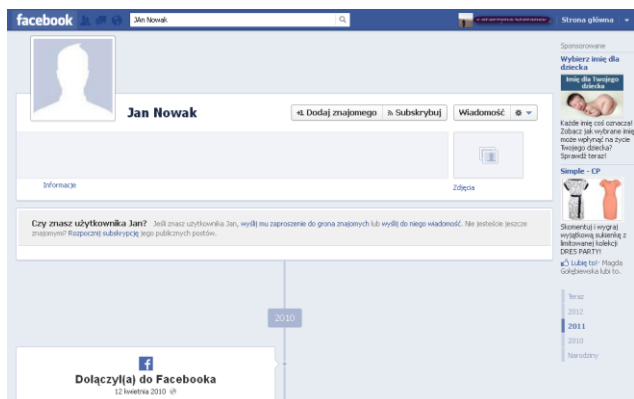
facebook

JAn Nowak

Strona główna

Jan Nowak

Dodaj znajomego

Subskrybuj

Wiadomość

Informacje

Zdjęcia

Czy znasz użytkownika Jan? Jeśli znasz użytkownika Jan, wyślij mu zaproszenie do grona znajomych lub wyślij do niego wiadomość. Nie jesteście jeszcze znajomymi? Rozpocznij subskrypcję jego publicznych postów.

2010

Dołączył(a) do Facebooka
12 kwietnia 2010

Sponsorowane

Wybierz imię dla dziecka

Imię dla Twojego dziecka

Każde imię coś oznacza! Zobacz jak wybrane imię może wpłynąć na życie Twojego dziecka? Sprawdź teraz!

Simple - CP

Skomentuj i wygraj wyjątkową sukienkę z limitowanej kolekcji DRESS PARTY!

Lubię to! · Magda Gołębiewska lubi to.

Teraz
2012
2011
2010
Narodziny